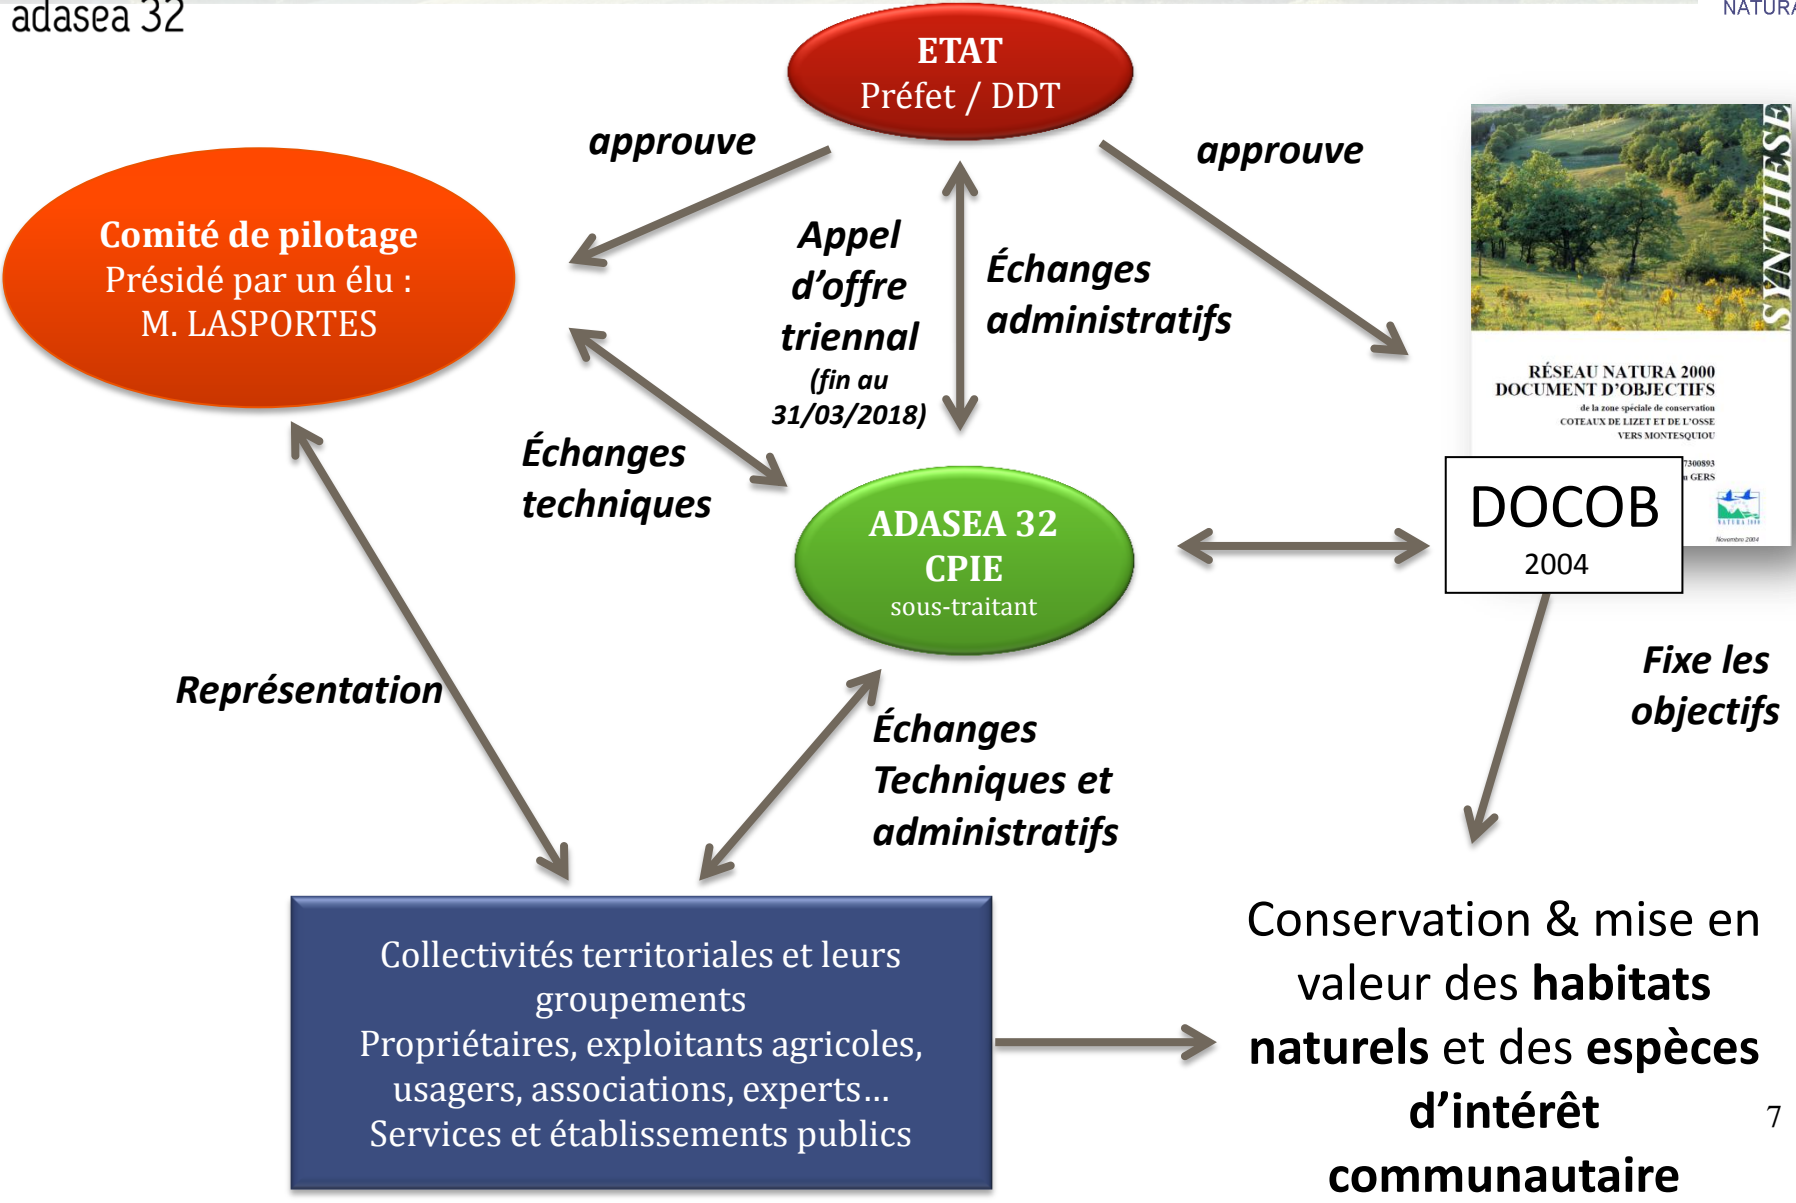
adasea 32

NATURA

ETAT
Préfet / DDT

approuve

approuve

Comité de pilotage
Présidé par un élu :
M. LASPORTES

Appel d'offre triennal (fin au 31/03/2018)

Échanges administratifs

SYNTHESE

RÉSEAU NATURA 2000
DOCUMENT D'OBJECTIFS
de la zone spéciale de conservation
COTEAUX DE LIZET ET DE L'OSSE
VERS MONTESQUIOU
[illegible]7300893
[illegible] GERS

Novembre 2004

Échanges techniques

ADASEA 32
CPIE
sous-traitant

DOCOB
2004

Fixe les objectifs

Représentation

Échanges Techniques et administratifs

Collectivités territoriales et leurs groupements
Propriétaires, exploitants agricoles, usagers, associations, experts…
Services et établissements publics

Conservation & mise en valeur des **habitats naturels** et des **espèces d'intérêt communautaire**

7